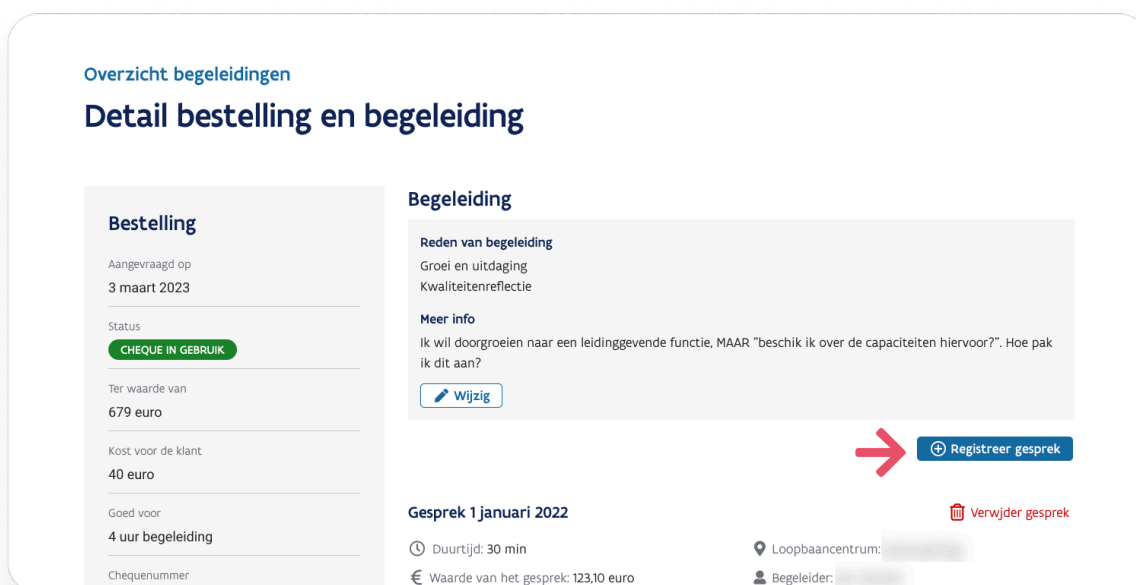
Overzicht begeleidingen

Detail bestelling en begeleiding

Bestelling

Aangevraagd op
3 maart 2023

Status
CHEQUE IN GEBRUIK

Ter waarde van
679 euro

Kost voor de klant
40 euro

Goed voor
4 uur begeleiding

Chequenummer

Begeleiding

Reden van begeleiding
Groei en uitdaging
Kwaliteitenreflectie

Meer info
Ik wil doorgroeien naar een leidinggevende functie, MAAR "beschik ik over de capaciteiten hiervoor?". Hoe pak ik dit aan?

Wijzig

Registreer gesprek

Gesprek 1 januari 2022

Verwijder gesprek

Duurtijd: 30 min

Loopbaancentrum: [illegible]

Waarde van het gesprek: 123,10 euro

Begeleider: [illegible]